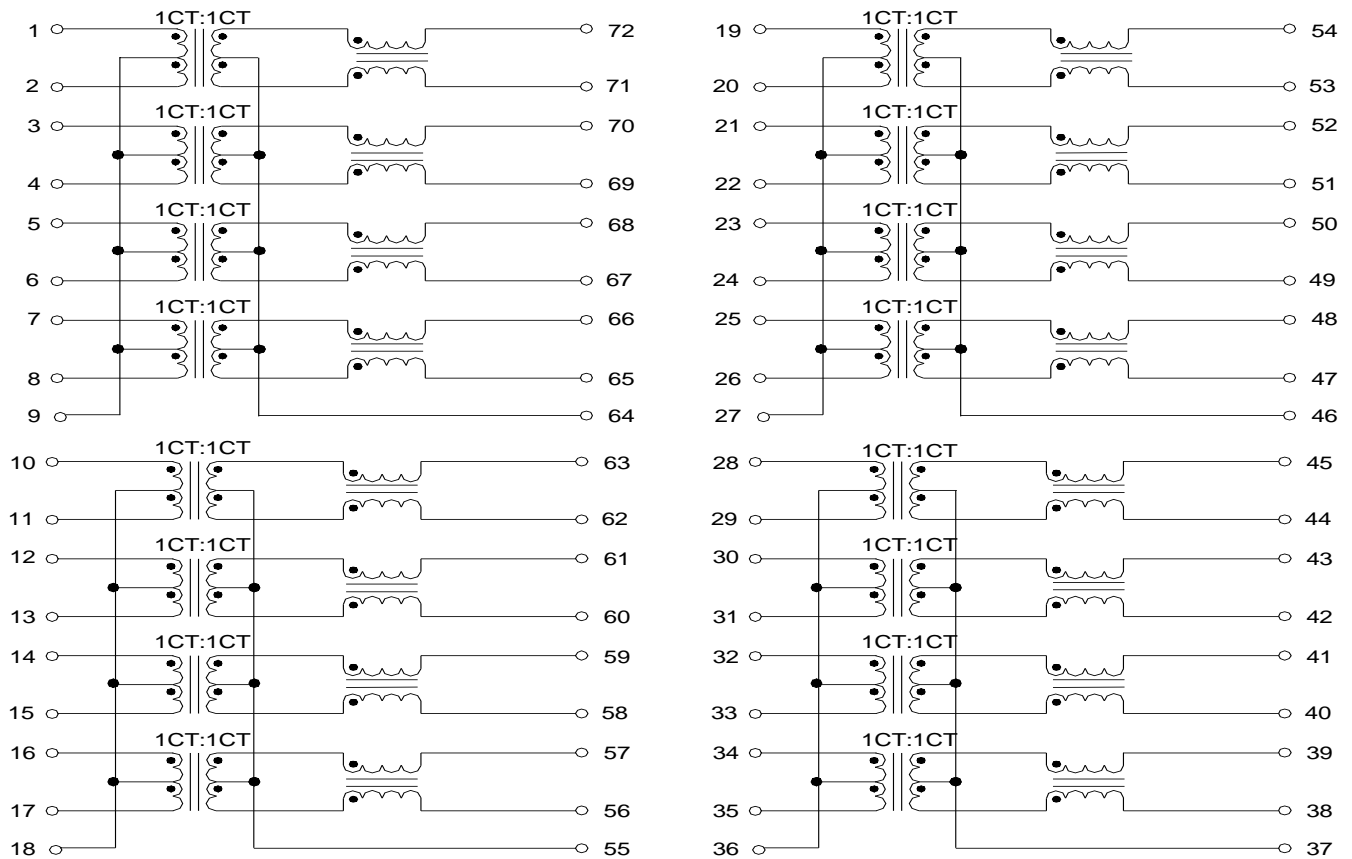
1CT:1CT
1
72
2
71
1CT:1CT
3
70
4
69
1CT:1CT
5
68
6
67
1CT:1CT
7
66
8
65
9
64

1CT:1CT
19
54
20
53
1CT:1CT
21
52
22
51
1CT:1CT
23
50
24
49
1CT:1CT
25
48
26
47
27
46

1CT:1CT
10
63
11
62
1CT:1CT
12
61
13
60
1CT:1CT
14
59
15
58
1CT:1CT
16
57
17
56
18
55

1CT:1CT
28
45
29
44
1CT:1CT
30
43
31
42
1CT:1CT
32
41
33
40
1CT:1CT
34
39
35
38
36
37